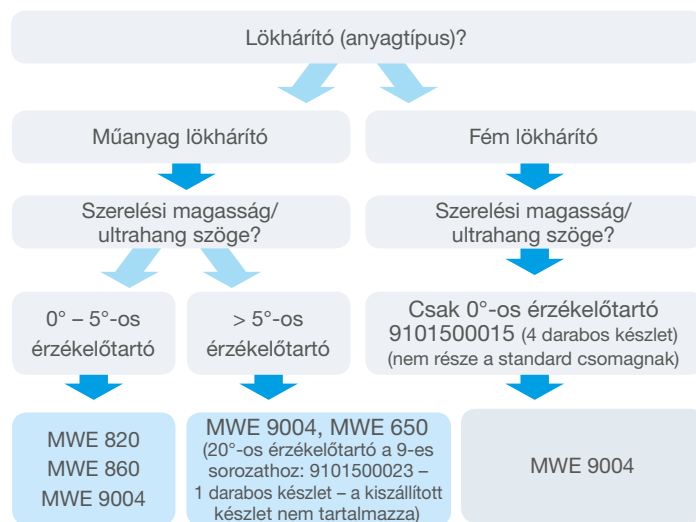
Lökhárító (anyagtípus)?

Műanyag lökhárító

Szerelési magasság/ ultrahang szöge?

0° – 5°-os érzékelőtartó

MWE 820
MWE 860
MWE 9004

> 5°-os érzékelőtartó

MWE 9004, MWE 650
(20°-os érzékelőtartó a 9-es sorozathoz: 9101500023 – 1 darabos készlet – a kiszállított készlet nem tartalmazza)

Fém lökhárító

Szerelési magasság/ ultrahang szöge?

Csak 0°-os érzékelőtartó 9101500015 (4 darabos készlet) (nem része a standard csomagnak)

MWE 9004